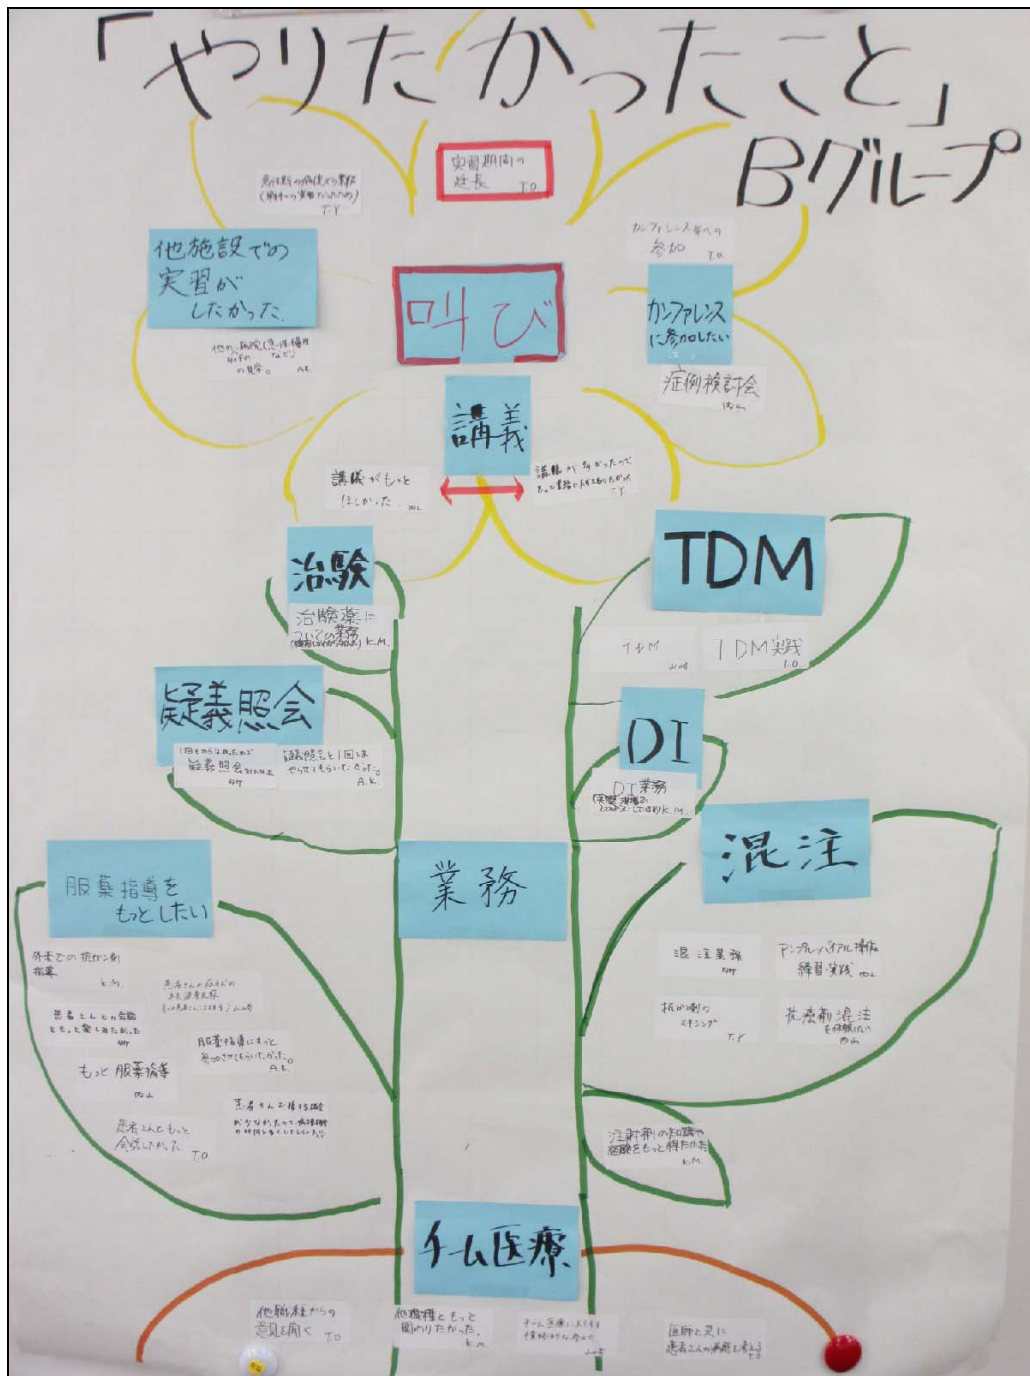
「やりたかったこと」
Bグループ

実習期間の延長 T.O.

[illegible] T.Y.

他施設での実習がしたかった。

他の病院（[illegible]）の見学。 A.K.

叫び

カンファレンス等への参加 T.O.

カンファレンスに参加したい

症例検討会

講義

講義がもっとほしかった。

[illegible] T.Y.

治験

治験薬についての業務 K.M.

TDM

TDM

TDM実践 T.O.

疑義照会

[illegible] 疑義照会 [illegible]

疑義照会を1回はやらせてもらいたかった。 A.K.

DI

DI業務 K.M.

混注

服薬指導をもっとしたい

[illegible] K.M.

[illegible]

患者さんとの会話をもっと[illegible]

もっと服薬指導

服薬指導にもっと参加させてもらいたかった。 A.K.

患者さん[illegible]

患者さんともっと会話したかった T.O.

業務

混注業務

アンプル・バイアル操作練習・実践

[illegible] T.Y.

抗がん剤混注

注射剤の知識や経験をもっと得たかった K.M.

チーム医療

他職種からの意見を聞く T.O.

他職種ともっと関わりたかった。 K.M.

チーム医療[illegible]

医師と共に患者さんの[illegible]